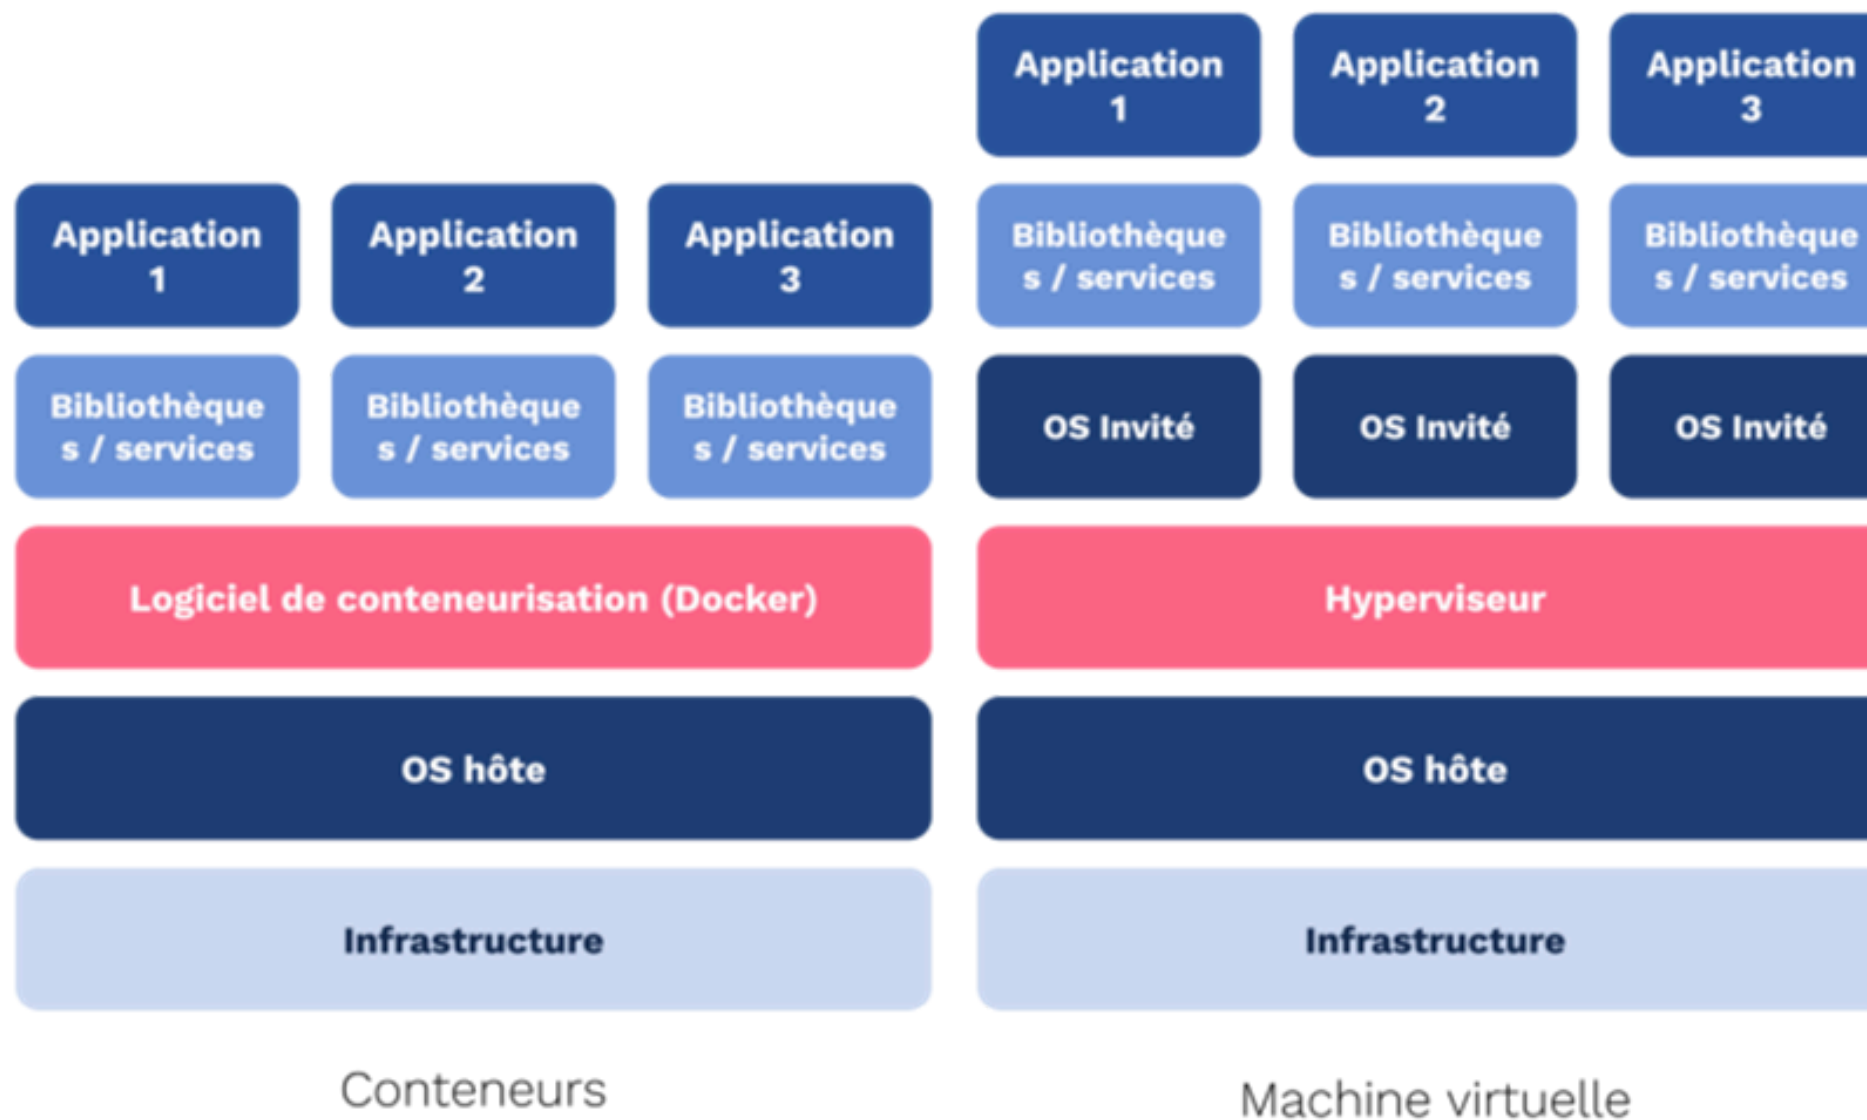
Application 1
Application 2
Application 3
Bibliothèques / services
Bibliothèques / services
Bibliothèques / services
Logiciel de conteneurisation (Docker)
OS hôte
Infrastructure
Conteneurs

Application 1
Application 2
Application 3
Bibliothèques / services
Bibliothèques / services
Bibliothèques / services
OS Invité
OS Invité
OS Invité
Hyperviseur
OS hôte
Infrastructure
Machine virtuelle